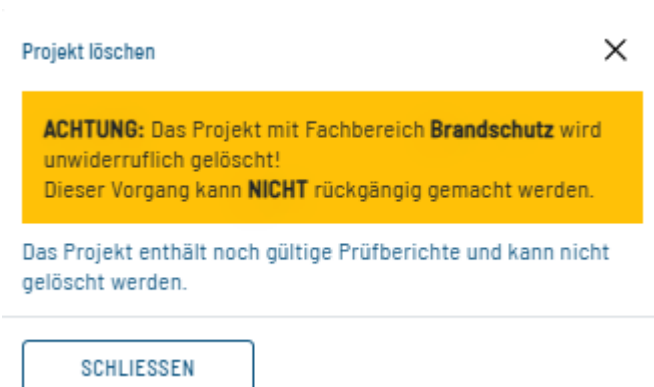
Projekt löschen

ACHTUNG: Das Projekt mit Fachbereich Brandschutz wird unwiderruflich gelöscht!
Dieser Vorgang kann NICHT rückgängig gemacht werden.

Das Projekt enthält noch gültige Prüfberichte und kann nicht gelöscht werden.

SCHLIESSEN